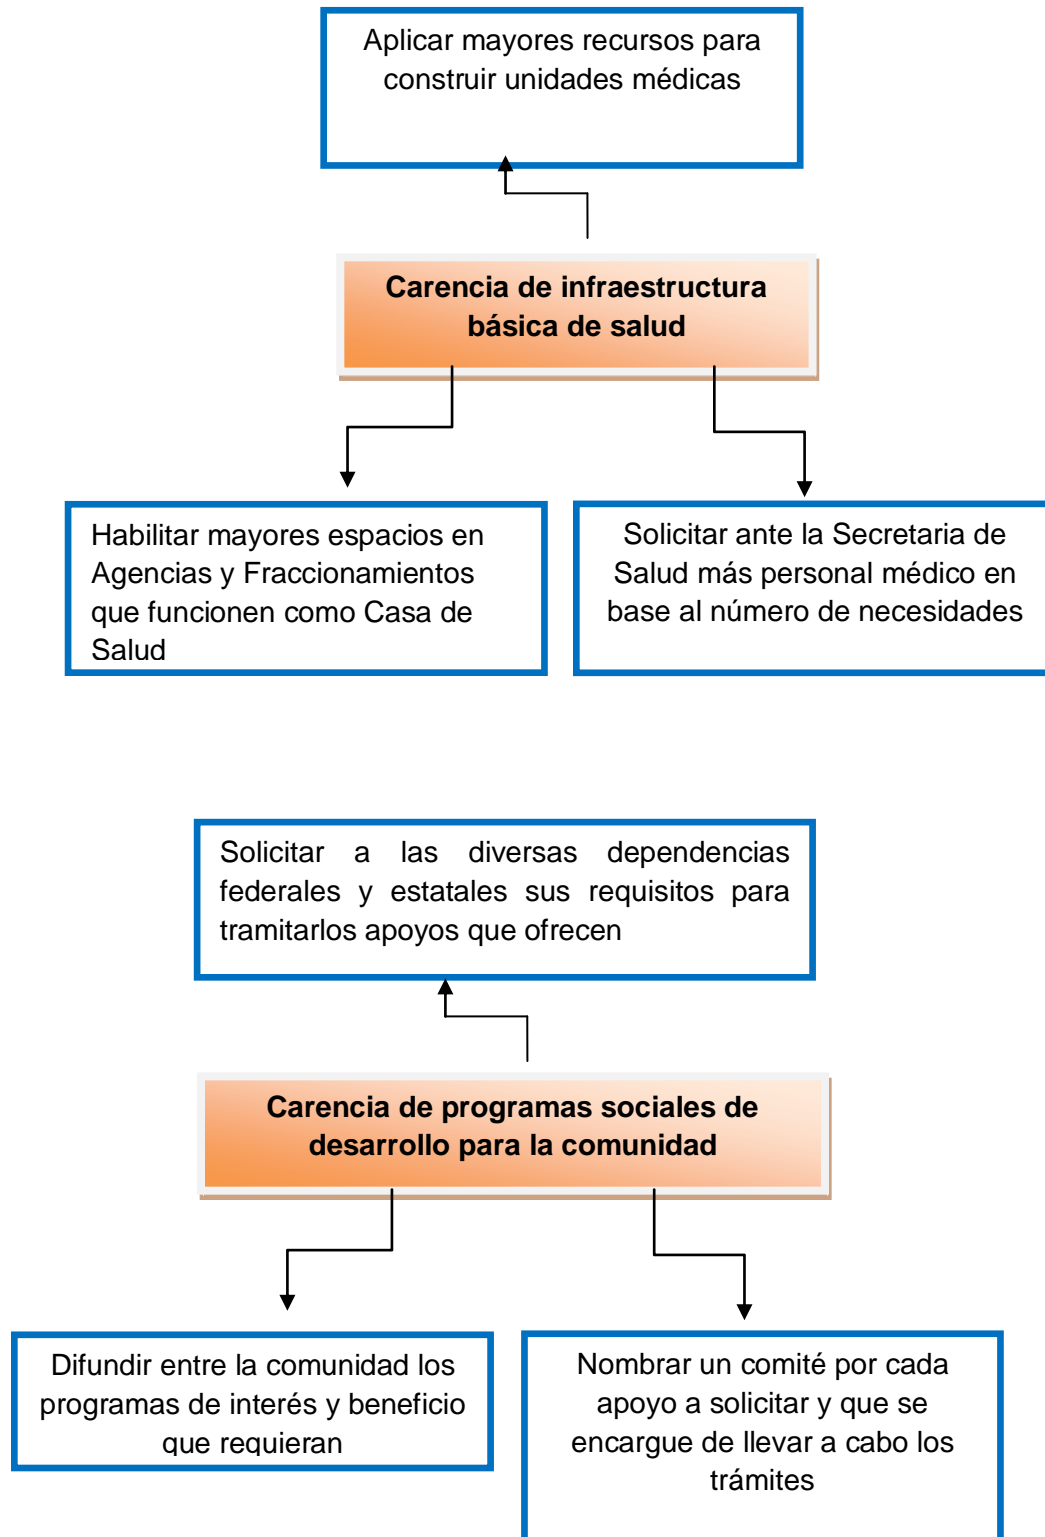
Aplicar mayores recursos para construir unidades médicas

Carencia de infraestructura básica de salud

Habilitar mayores espacios en Agencias y Fraccionamientos que funcionen como Casa de Salud

Solicitar ante la Secretaria de Salud más personal médico en base al número de necesidades

Solicitar a las diversas dependencias federales y estatales sus requisitos para tramitarlos apoyos que ofrecen

Carencia de programas sociales de desarrollo para la comunidad

Difundir entre la comunidad los programas de interés y beneficio que requieran

Nombrar un comité por cada apoyo a solicitar y que se encargue de llevar a cabo los trámites